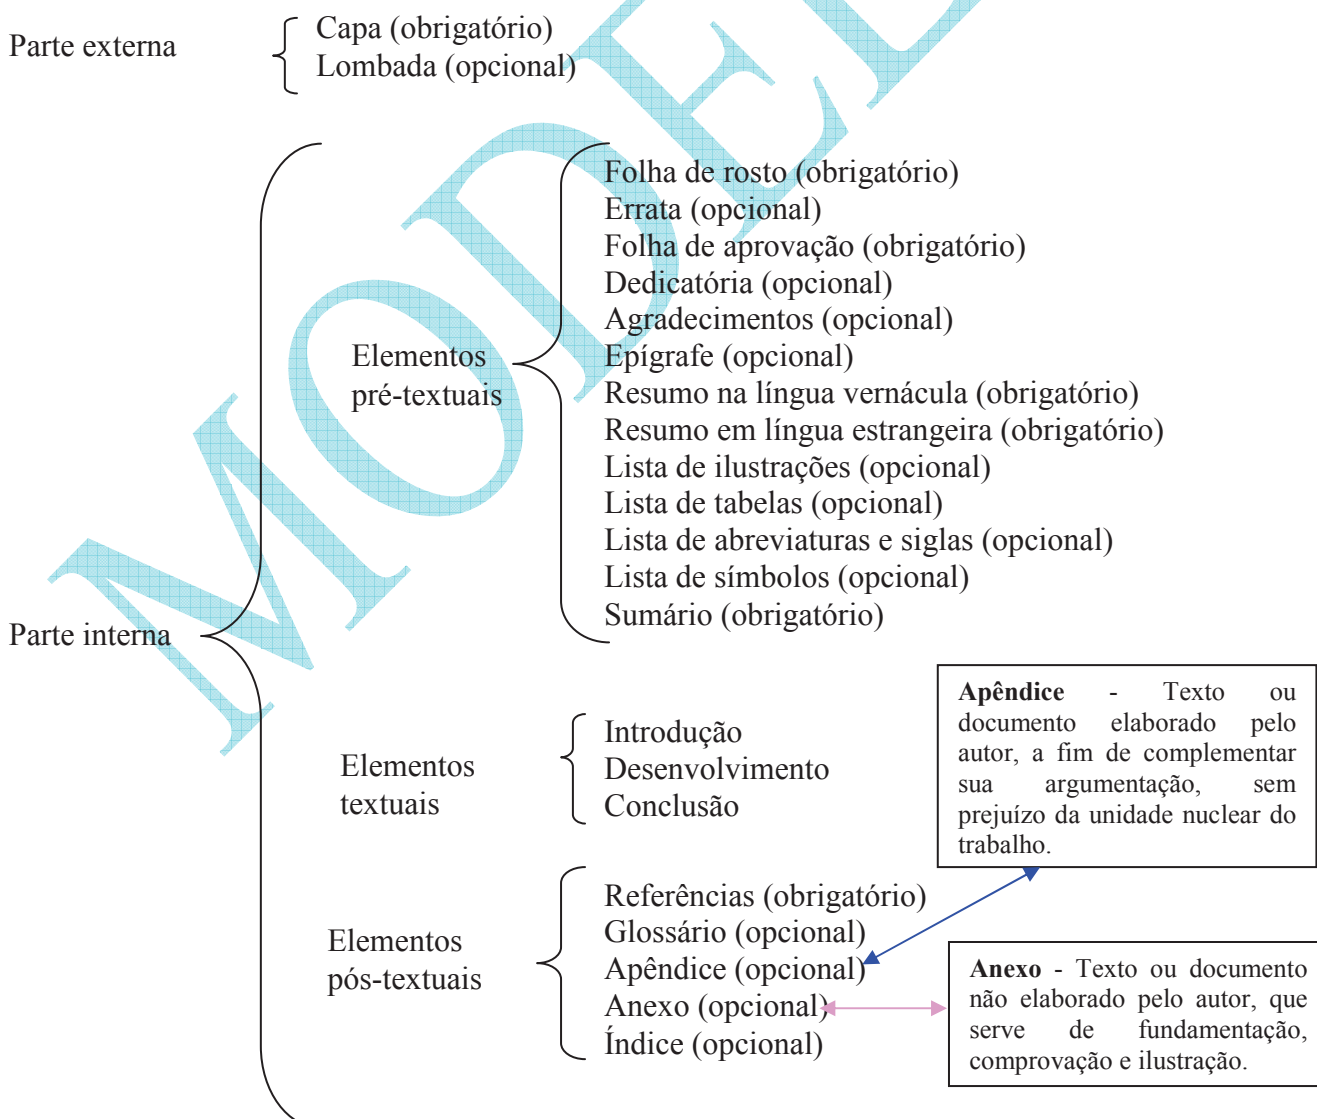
MODELO

Parte externa

Capa (obrigatório)
Lombada (opcional)

Parte interna

Elementos pré-textuais

Folha de rosto (obrigatório)
Errata (opcional)
Folha de aprovação (obrigatório)
Dedicatória (opcional)
Agradecimentos (opcional)
Epígrafe (opcional)
Resumo na língua vernácula (obrigatório)
Resumo em língua estrangeira (obrigatório)
Lista de ilustrações (opcional)
Lista de tabelas (opcional)
Lista de abreviaturas e siglas (opcional)
Lista de símbolos (opcional)
Sumário (obrigatório)

Elementos textuais

Introdução
Desenvolvimento
Conclusão

Elementos pós-textuais

Referências (obrigatório)
Glossário (opcional)
Apêndice (opcional)
Anexo (opcional)
Índice (opcional)

**Apêndice** - Texto ou documento elaborado pelo autor, a fim de complementar sua argumentação, sem prejuízo da unidade nuclear do trabalho.

**Anexo** - Texto ou documento não elaborado pelo autor, que serve de fundamentação, comprovação e ilustração.